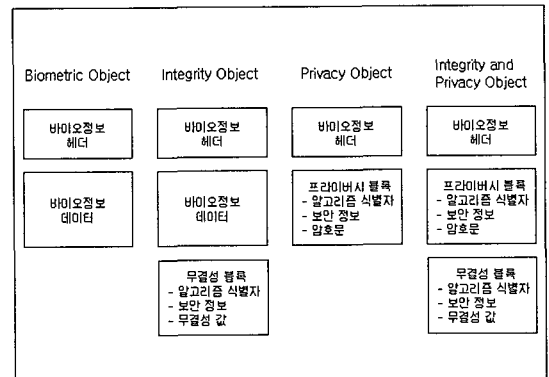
Biometric Object

바이오정보 헤더

바이오정보 데이터

Integrity Object

바이오정보 헤더

바이오정보 데이터

무결성 블록
- 알고리즘 식별자
- 보안 정보
- 무결성 값

Privacy Object

바이오정보 헤더

프라이버시 블록
- 알고리즘 식별자
- 보안 정보
- 암호문

Integrity and Privacy Object

바이오정보 헤더

프라이버시 블록
- 알고리즘 식별자
- 보안 정보
- 암호문

무결성 블록
- 알고리즘 식별자
- 보안 정보
- 무결성 값